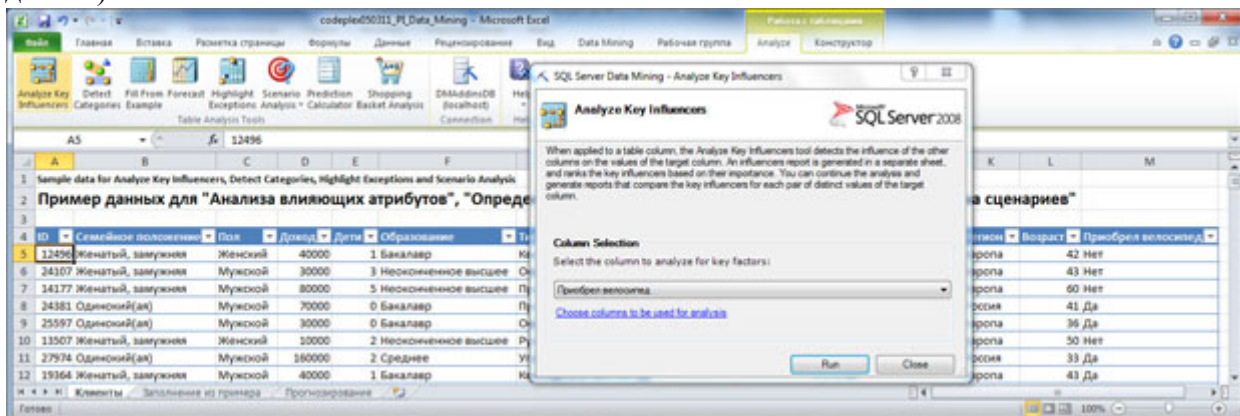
codeplex050311_PI_Data_Mining - Microsoft Excel

Работа с таблицами

Файл Главная Вставка Разметка страницы Формулы Данные Рецензирование Вид Data Mining Рабочая группа Analyze Конструктор

Analyze Key Influencers Detect Categories Fill From Example Forecast Highlight Exceptions Scenario Analysis Prediction Calculator Shopping Basket Analysis DMAddinsDB (localhost) Hel

Table Analysis Tools Connection

A5 $f_x$ 12496

1 Sample data for Analyze Key Influencers, Detect Categories, Highlight Exceptions and Scenario Analysis

2 Пример данных для "Анализа влияющих атрибутов", "Опреде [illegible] а сценариев"

| ID | Семейное положение | Пол | Доход | Дети | Образование | | Регион | Возраст | Приобрел велосипед |
|---|---|---|---|---|---|---|---|---|---|
| 12496 | Женатый, замужняя | Женский | 40000 | 1 | Бакалавр | | ропа | 42 | Нет |
| 24107 | Женатый, замужняя | Мужской | 30000 | 3 | Неоконченное высшее | | ропа | 43 | Нет |
| 14177 | Женатый, замужняя | Мужской | 80000 | 5 | Неоконченное высшее | | ропа | 60 | Нет |
| 24381 | Одинокий(ая) | Мужской | 70000 | 0 | Бакалавр | | осия | 41 | Да |
| 25597 | Одинокий(ая) | Мужской | 30000 | 0 | Бакалавр | | ропа | 36 | Да |
| 13507 | Женатый, замужняя | Женский | 10000 | 2 | Неоконченное высшее | | ропа | 50 | Нет |
| 27974 | Одинокий(ая) | Мужской | 160000 | 2 | Среднее | | осия | 33 | Да |
| 19364 | Женатый, замужняя | Мужской | 40000 | 1 | Бакалавр | | ропа | 43 | Да |

Клиенты Заполнение из примера Прогнозирование

Готово 100%

SQL Server Data Mining - Analyze Key Influencers

Analyze Key Influencers

SQL Server 2008

When applied to a table column, the Analyze Key Influencers tool detects the influence of the other columns on the values of the target column. An influencers report is generated in a separate sheet, and ranks the key influencers based on their importance. You can continue the analysis and generate reports that compare the key influencers for each pair of distinct values of the target column.

Column Selection

Select the column to analyze for key factors:

Приобрел велосипед

Choose columns to be used for analysis

Run Close